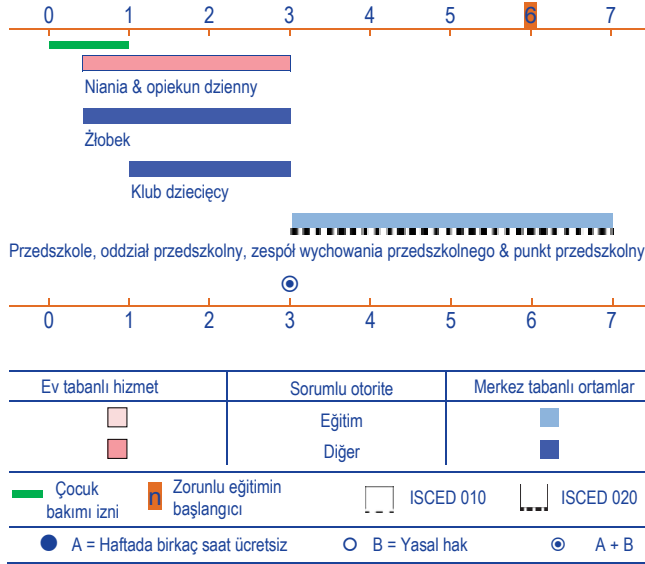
0 1 2 3 4 5 6 7

Niania & opiekun dzienny

Żłobek

Klub dziecięcy

Przedszkole, oddział przedszkolny, zespół wychowania przedszkolnego & punkt przedszkolny

0 1 2 3 4 5 6 7

| Ev tabanlı hizmet | Sorumlu otorite | Merkez tabanlı ortamlar |
|---|---|---|
| | Eğitim | |
| | Diğer | |

Çocuk bakımı izni

n Zorunlu eğitimin başlangıcı

ISCED 010

ISCED 020

A = Haftada birkaç saat ücretsiz

B = Yasal hak

A + B